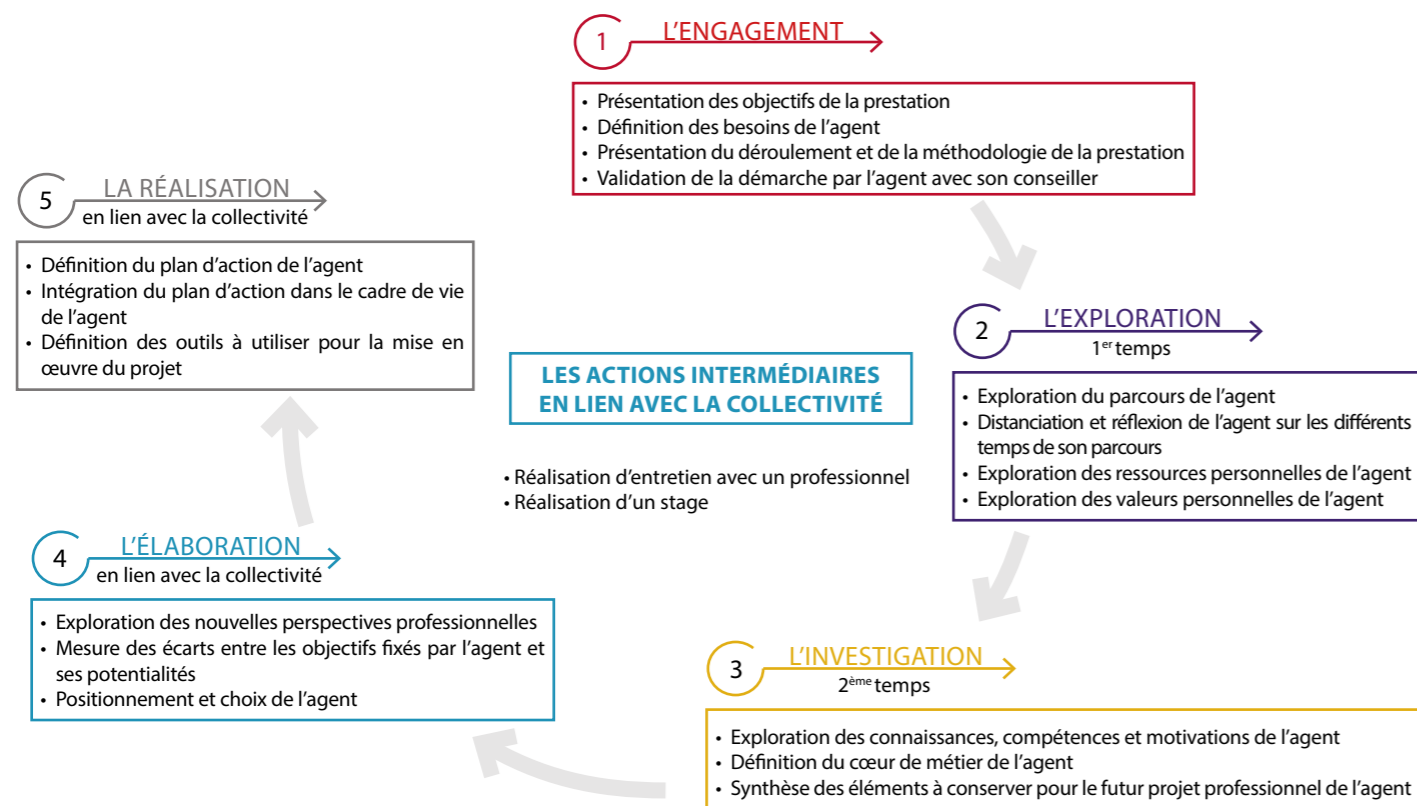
1 L'ENGAGEMENT

• Présentation des objectifs de la prestation
• Définition des besoins de l'agent
• Présentation du déroulement et de la méthodologie de la prestation
• Validation de la démarche par l'agent avec son conseiller

5 LA RÉALISATION
en lien avec la collectivité

• Définition du plan d'action de l'agent
• Intégration du plan d'action dans le cadre de vie de l'agent
• Définition des outils à utiliser pour la mise en œuvre du projet

2 L'EXPLORATION
1$^{er}$ temps

• Exploration du parcours de l'agent
• Distanciation et réflexion de l'agent sur les différents temps de son parcours
• Exploration des ressources personnelles de l'agent
• Exploration des valeurs personnelles de l'agent

LES ACTIONS INTERMÉDIAIRES EN LIEN AVEC LA COLLECTIVITÉ

• Réalisation d'entretien avec un professionnel
• Réalisation d'un stage

4 L'ÉLABORATION
en lien avec la collectivité

• Exploration des nouvelles perspectives professionnelles
• Mesure des écarts entre les objectifs fixés par l'agent et ses potentialités
• Positionnement et choix de l'agent

3 L'INVESTIGATION
2$^{ème}$ temps

• Exploration des connaissances, compétences et motivations de l'agent
• Définition du cœur de métier de l'agent
• Synthèse des éléments à conserver pour le futur projet professionnel de l'agent